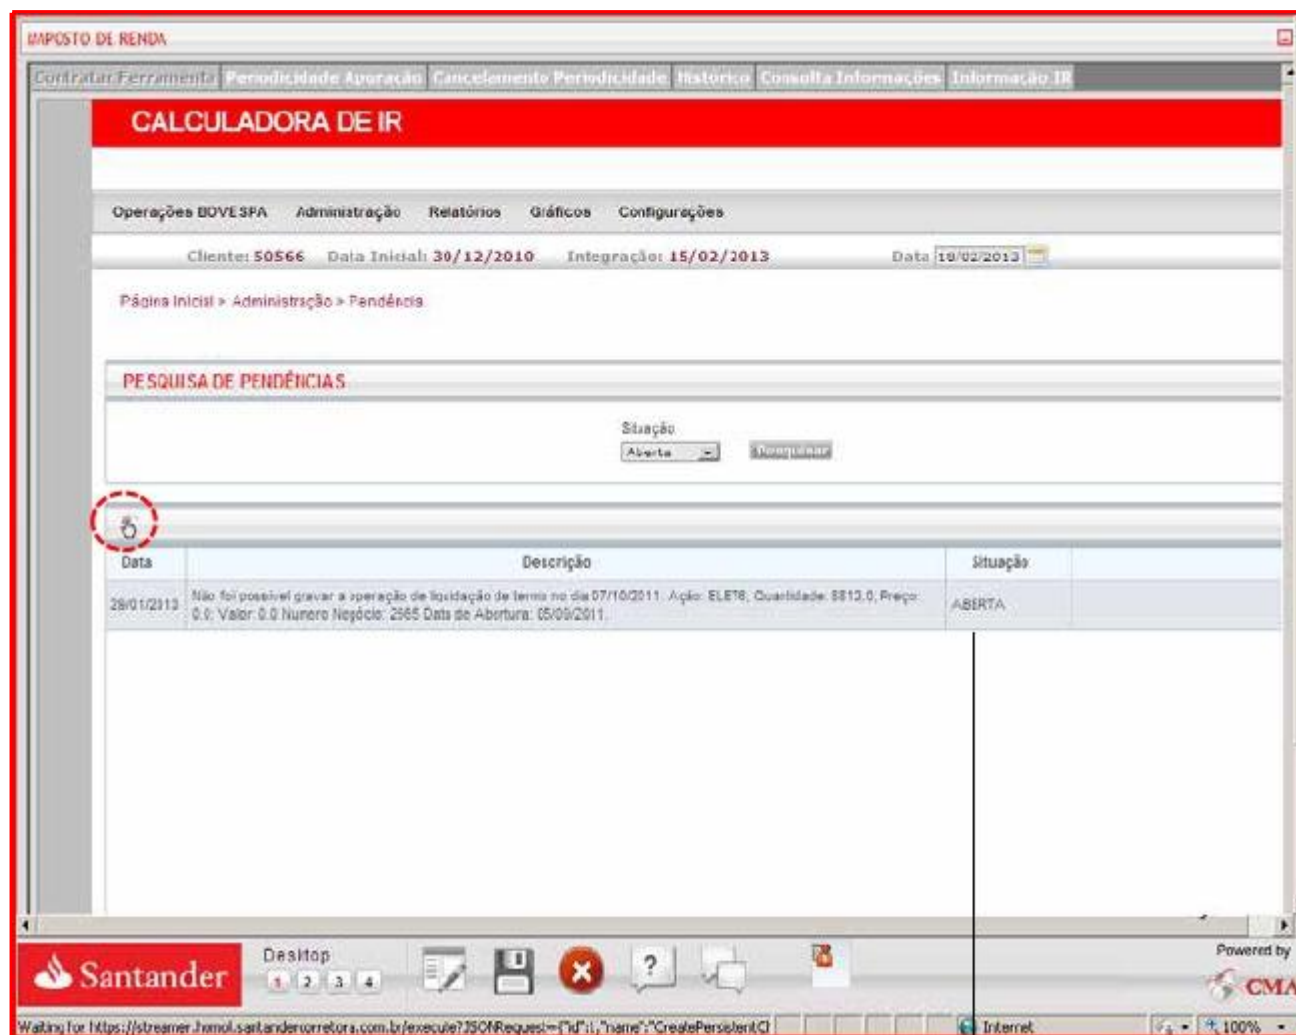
IMPOSTO DE RENDA

Contratar Ferramenta | Periodicidade Apuração | Cancelamento Periodicidade | Histórico | Consulta Informações | Informação IR

CALCULADORA DE IR

Operações BOVESPA Administração Relatórios Gráficos Configurações

Cliente: 50566 Data Inicial: 30/12/2010 Integração: 15/02/2013 Data 18/02/2013

Página Inicial > Administração > Pendência

PESQUISA DE PENDÊNCIAS

Situação
Aberta
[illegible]

| Data | Descrição | Situação |
|---|---|---|
| 28/01/2013 | Não foi possível gravar a operação de liquidação de termo no dia 07/10/2011. Ação: ELET6, Quantidade: 5813.0, Preço: 0.0; Valor: 0.0 Numero Negócio: 2565 Data de Abertura: 05/09/2011. | ABERTA |

Santander
Desktop
1 2 3 4
?
Powered by
CMA

Waiting for https://streamer.homol.santandercorretora.com.br/execute?JSONRequest={"id":1,"name":"CreatePersistentCl
Internet
100%